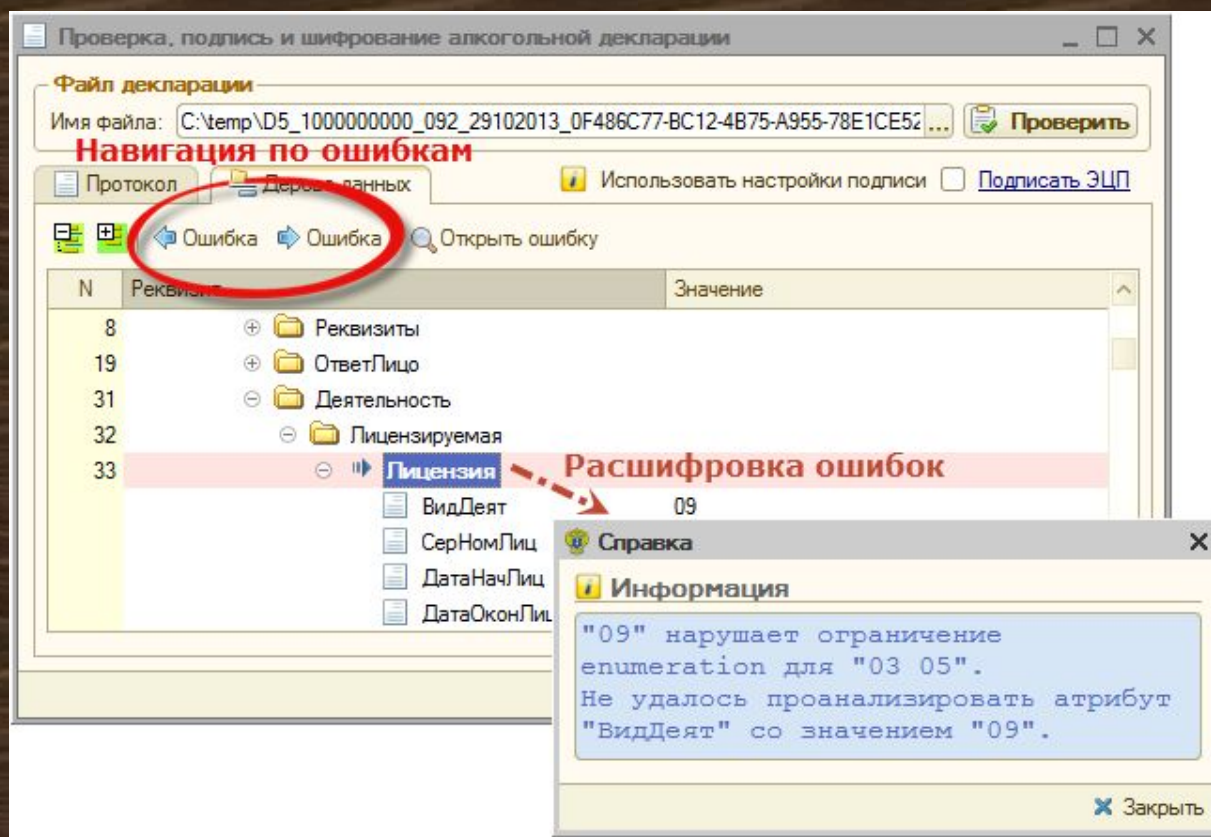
Проверка, подпись и шифрование алкогольной декларации

Файл декларации
Имя файла: C:\temp\D5_1000000000_092_29102013_0F486C77-BC12-4B75-A955-78E1CE52 ... Проверить

Навигация по ошибкам

Протокол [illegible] данных

Использовать настройки подписи Подписать ЭЦП

Ошибка Ошибка Открыть ошибку

| N | Реквизит | Значение |
|---|---|---|
| 8 | Реквизиты | |
| 19 | ОтветЛицо | |
| 31 | Деятельность | |
| 32 | Лицензируемая | |
| 33 | Лицензия | |
| | ВидДеят | 09 |
| | СерНомЛиц | |
| | ДатаНачЛиц | |
| | ДатаОконЛиц | |

Расшифровка ошибок

Справка

Информация

"09" нарушает ограничение enumeration для "03 05".
Не удалось проанализировать атрибут "ВидДеят" со значением "09".

Закрыть